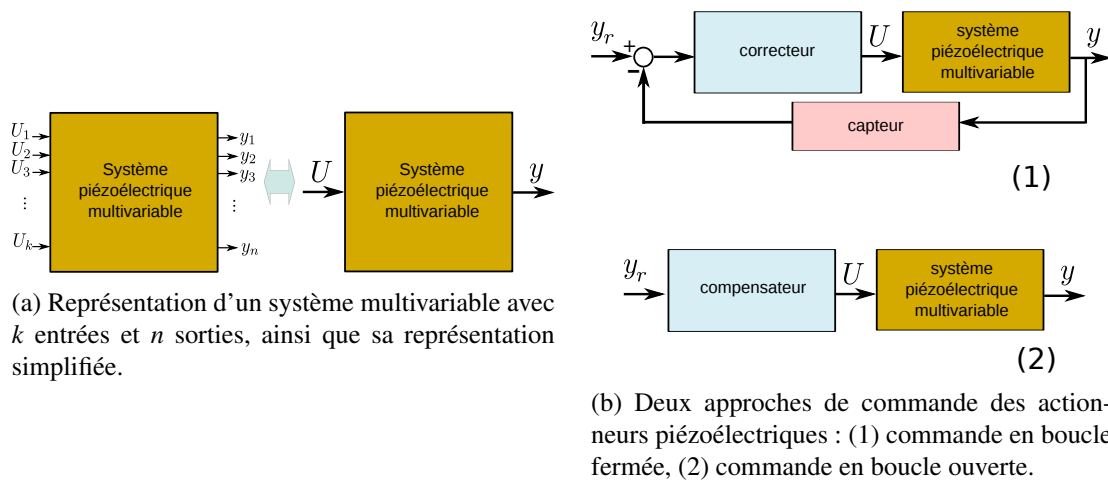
$U_1$
$U_2$
$U_3$
⋮
$U_k$
Système piézoélectrique multivariable
$y_1$
$y_2$
$y_3$
⋮
$y_n$
$U$
Système piézoélectrique multivariable
$y$

(a) Représentation d'un système multivariable avec *k* entrées et *n* sorties, ainsi que sa représentation simplifiée.

$y_r$
+
-
correcteur
$U$
système piézoélectrique multivariable
$y$
capteur
(1)

$y_r$
compensateur
$U$
système piézoélectrique multivariable
$y$
(2)

(b) Deux approches de commande des actionneurs piézoélectriques : (1) commande en boucle fermée, (2) commande en boucle ouverte.